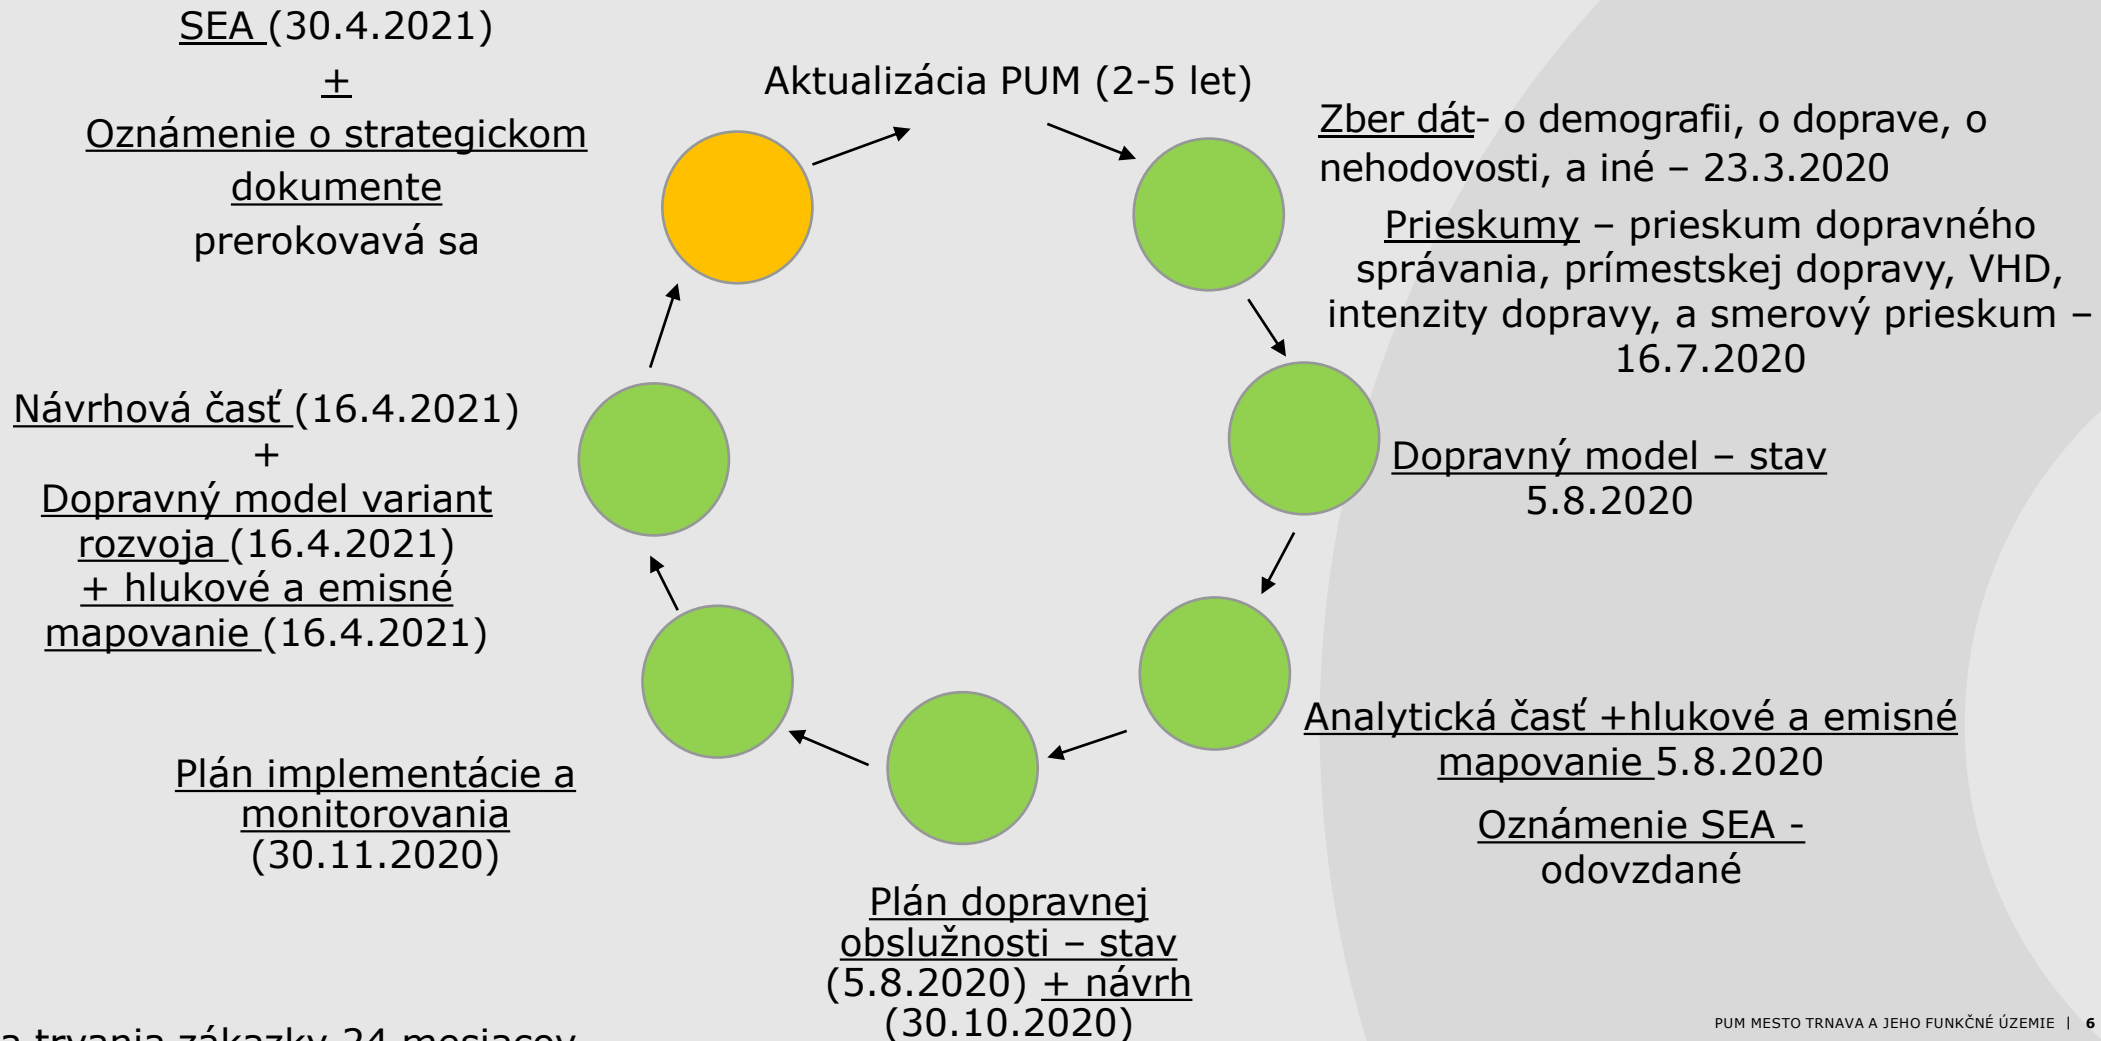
SEA (30.4.2021)
+
Oznámenie o strategickom dokumente
prerokovává sa

Aktualizácia PUM (2-5 let)

Zber dát- o demografii, o doprave, o nehodovosti, a iné – 23.3.2020

Prieskumy – prieskum dopravného správania, prímestskej dopravy, VHD, intenzity dopravy, a smerový prieskum – 16.7.2020

Návrhová časť (16.4.2021)
+
Dopravný model variant rozvoja (16.4.2021)
+ hlukové a emisné mapovanie (16.4.2021)

Dopravný model – stav
5.8.2020

Analytická časť +hlukové a emisné mapovanie 5.8.2020

Oznámenie SEA - odovzdané

Plán implementácie a monitorovania (30.11.2020)

Plán dopravnej obslužnosti – stav (5.8.2020) + návrh (30.10.2020)

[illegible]a trvania zákazky 24 mesiacov

PUM MESTO TRNAVA A JEHO FUNKČNÉ ÚZEMIE | 6